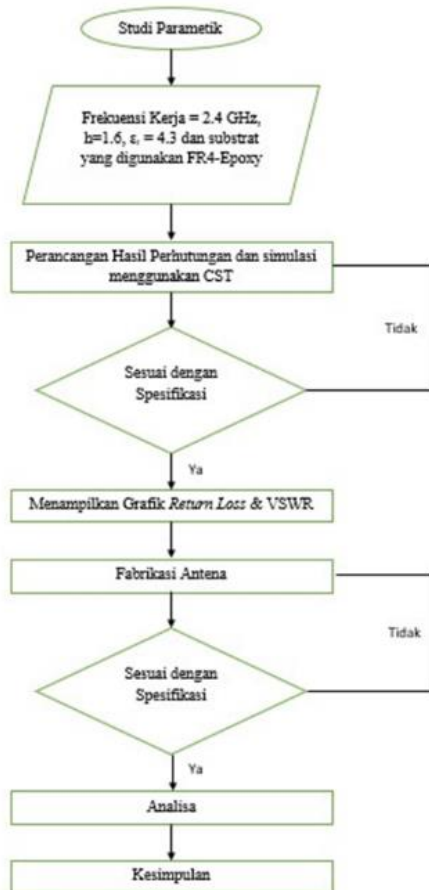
Studi Parametik

Frekuensi Kerja = 2.4 GHz, h=1.6, $\varepsilon_r$ = 4.3 dan substrat yang digunakan FR4-Epoxy

Perancangan Hasil Perhutungan dan simulasi menggunakan CST

Tidak

Sesuai dengan Spesifikasi

Ya

Menampilkan Grafik *Return Loss* & VSWR

Fabrikasi Antena

Tidak

Sesuai dengan Spesifikasi

Ya

Analisa

Kesimpulan